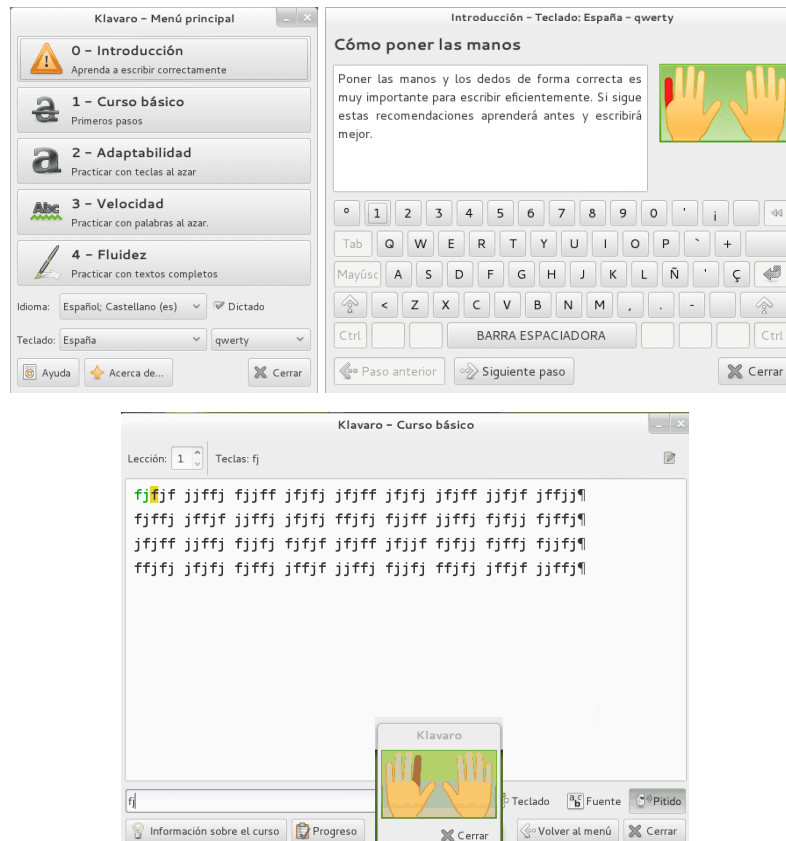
Klavaro – Menú principal

0 – Introducción
Aprenda a escribir correctamente

1 – Curso básico
Primeros pasos

2 – Adaptabilidad
Practicar con teclas al azar

3 – Velocidad
Practicar con palabras al azar.

4 – Fluidez
Practicar con textos completos

Idioma: Español; Castellano (es) Dictado
Teclado: España qwerty
Ayuda Acerca de... Cerrar

Introducción – Teclado: España – qwerty

Cómo poner las manos

Poner las manos y los dedos de forma correcta es muy importante para escribir eficientemente. Si sigue estas recomendaciones aprenderá antes y escribirá mejor.

º 1 2 3 4 5 6 7 8 9 0 ' ¡
Tab Q W E R T Y U I O P ` +
Mayúsc A S D F G H J K L Ñ ´ Ç
< Z X C V B N M , . -
Ctrl BARRA ESPACIADORA Ctrl

Paso anterior Siguiente paso Cerrar

Klavaro – Curso básico

Lección: 1 Teclas: fj

fjfjf jjffj fjjff jfjfj jfjff jfjfj jfjff jjfjf jffjj¶
fjffj jffjf jjffj jfjfj ffjfj fjjff jjffj fjfjj fjffj¶
jfjff jjffj fjjfj fjfjf jfjff jfjjf fjfjj fjffj fjjfj¶
ffjfj jfjfj fjffj jffjf jjffj fjjfj ffjfj jffjf jjffj¶

fj

Klavaro

Teclado Fuente Pitido

Información sobre el curso Progreso Cerrar Volver al menú Cerrar